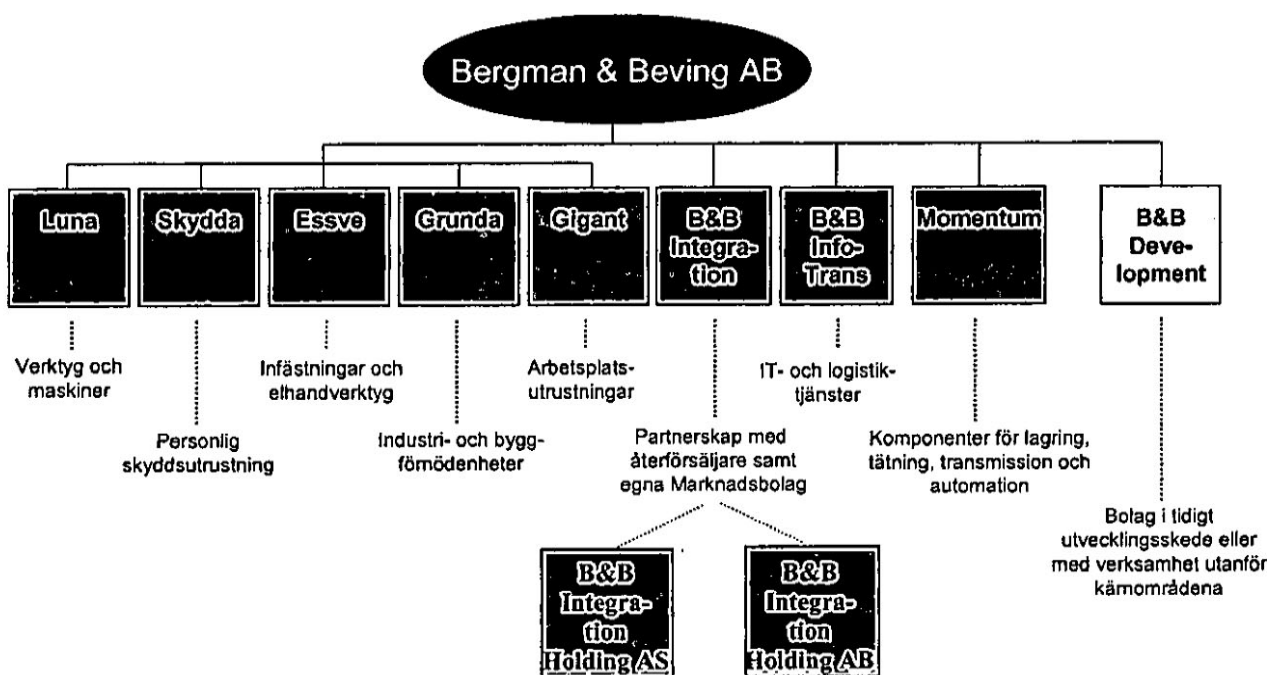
Bergman & Beving AB

Luna

Skydda

Essve

Grunda

Gigant

B&B Integration

B&B Info-Trans

Momentum

B&B Development

Verktyg och maskiner

Personlig skyddsutrustning

Infästningar och elhandverktyg

Industri- och byggfömödenheter

Arbetsplatsutrustningar

Partnerskap med återförsäljare samt egna Marknadsbolag

IT- och logistiktjänster

Komponenter för lagring, tätning, transmission och automation

Bolag i tidigt utvecklingsskede eller med verksamhet utanför kärnområdena

B&B Integration Holding AS

B&B Integration Holding AB